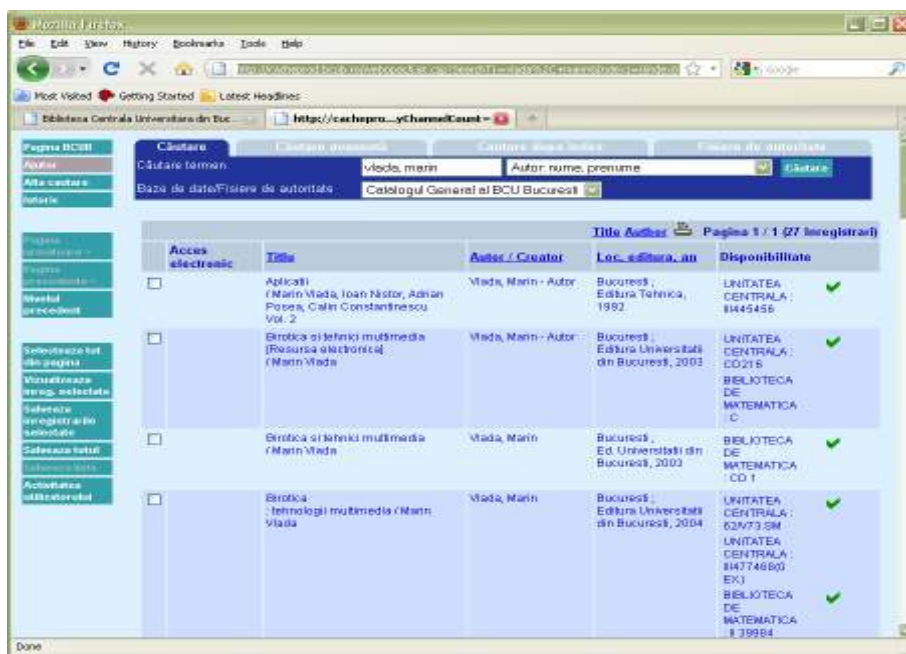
Mozilla Firefox

File Edit View History Bookmarks Tools Help

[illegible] Google

Most Visited Getting Started Latest Headlines

Biblioteca Centrala Universitara din Buc... http://cachepro...yChannelCount=

Pagina BCUB
Ajutor
Alta cautare
Istoric

Pagina urmatoare
Pagina precedenta
Meniul precedent

Selecteaza tot din pagina
Vizualizeaza inreg. selectate
Salveaza inregistrarile selectate
Salveaza totul
Salveaza lista
Activitatea utilizatorului

Căutare | Căutare avansată | Căutare după indice | Fișiere de autoritate

Căutare termen: vlada, marin | Autor: nume, prenume | Căutare

Baze de date/Fisiere de autoritate: Catalogul General al BCU Bucuresti

Title Author Pagina 1 / 1 (27 înregistrari)

| | Acces electronic | Titlu | Autor / Creator | Loc, editura, an | Disponibilitate |
|---|---|---|---|---|---|
| ☐ | | Aplicatii / Marin Vlada, Ioan Nistor, Adrian Posea, Calin Constantinescu Vol. 2 | Vlada, Marin - Autor | Bucuresti : Editura Tehnica, 1992 | UNITATEA CENTRALA : II445456 |
| ☐ | | Birotica si tehnici multimedia [Resursa electronica] / Marin Vlada | Vlada, Marin - Autor | Bucuresti : Editura Universitatii din Bucuresti, 2003 | UNITATEA CENTRALA : CO216 BIBLIOTECA DE MATEMATICA : C |
| ☐ | | Birotica si tehnici multimedia / Marin Vlada | Vlada, Marin | Bucuresti : Ed. Universitatii din Bucuresti, 2003 | BIBLIOTECA DE MATEMATICA : CO 1 |
| ☐ | | Birotica : tehnologii multimedia / Marin Vlada | Vlada, Marin | Bucuresti : Editura Universitatii din Bucuresti, 2004 | UNITATEA CENTRALA : 52/V73 SM UNITATEA CENTRALA : II477468(0 EX) BIBLIOTECA DE MATEMATICA : II 39984 |

Done